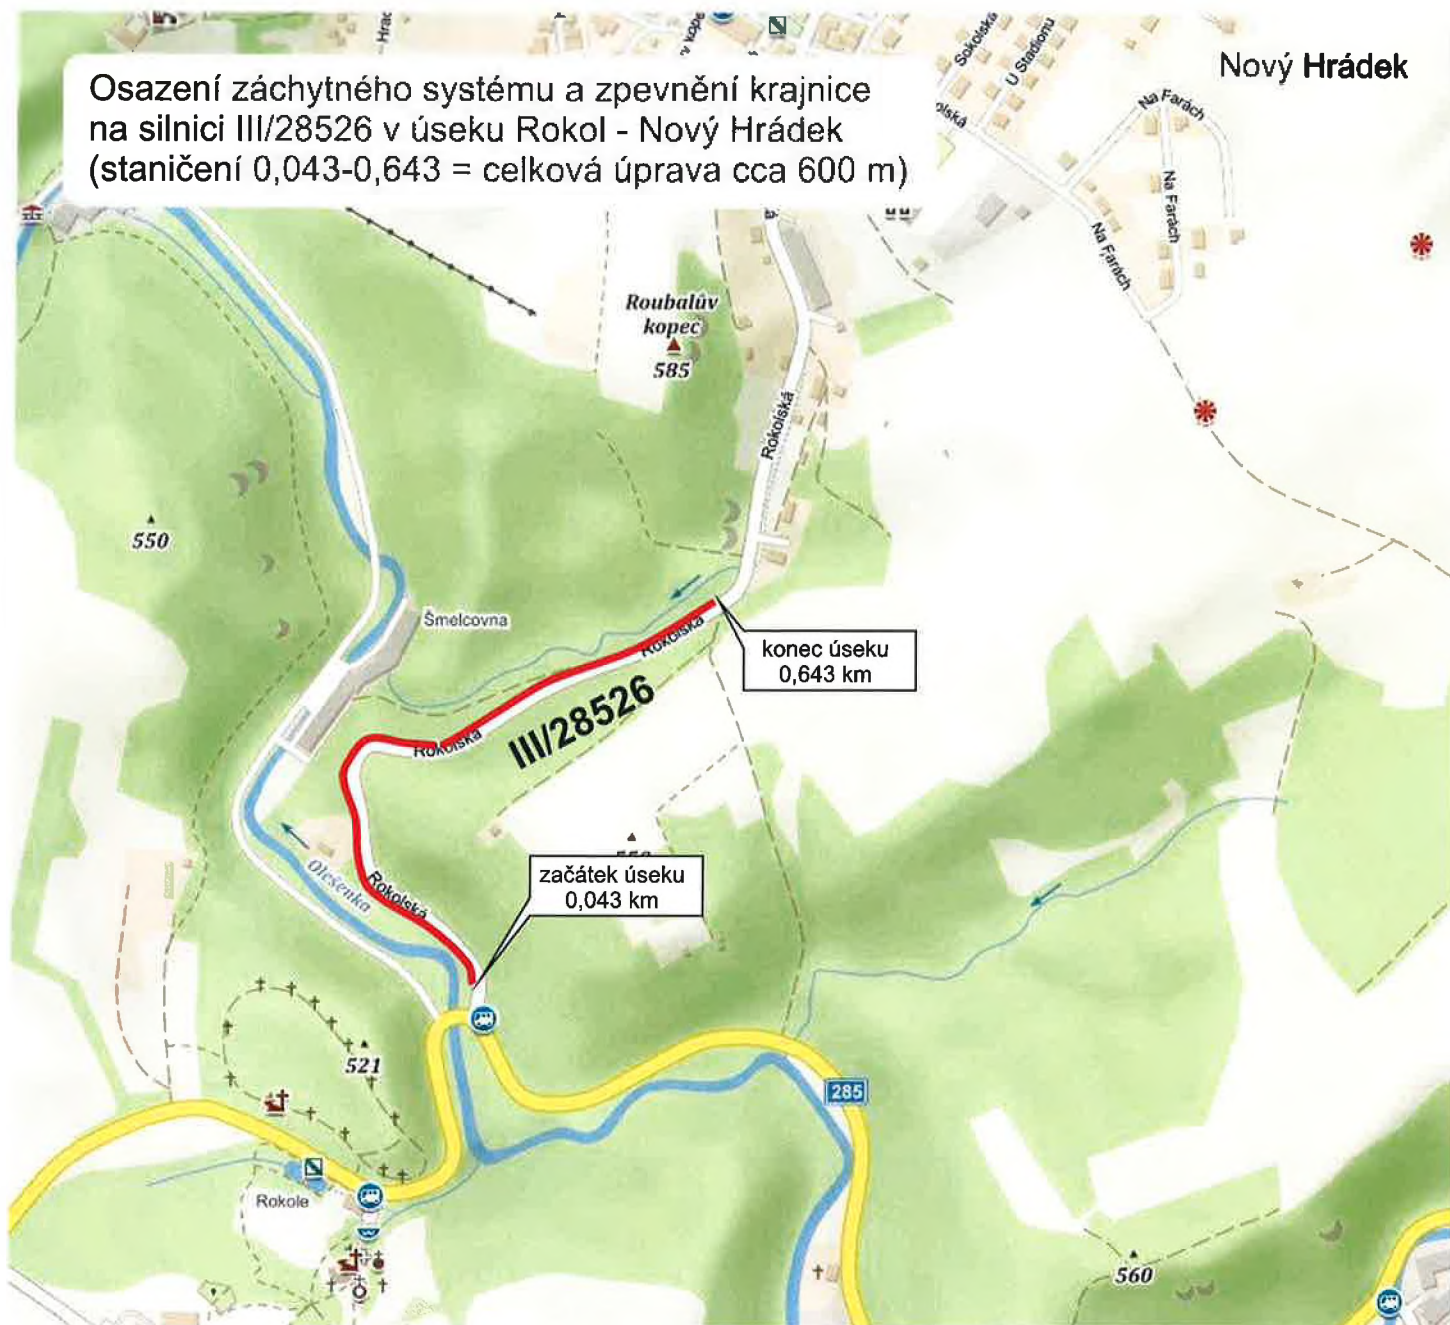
Osazení záchytného systému a zpevnění krajnice na silnici III/28526 v úseku Rokol - Nový Hrádek (staničení 0,043-0,643 = celková úprava cca 600 m)

Nový Hrádek

Sokolská
U Stadionu
Na Farách
Na Farách
Na Farách

Roubalův kopec
585

Rokolská

550

Šmelcovna

Rokolská

konec úseku
0,643 km

Rokolská

III/28526

Olešenka

Rokolská

začátek úseku
0,043 km

521

285

Rokole

560